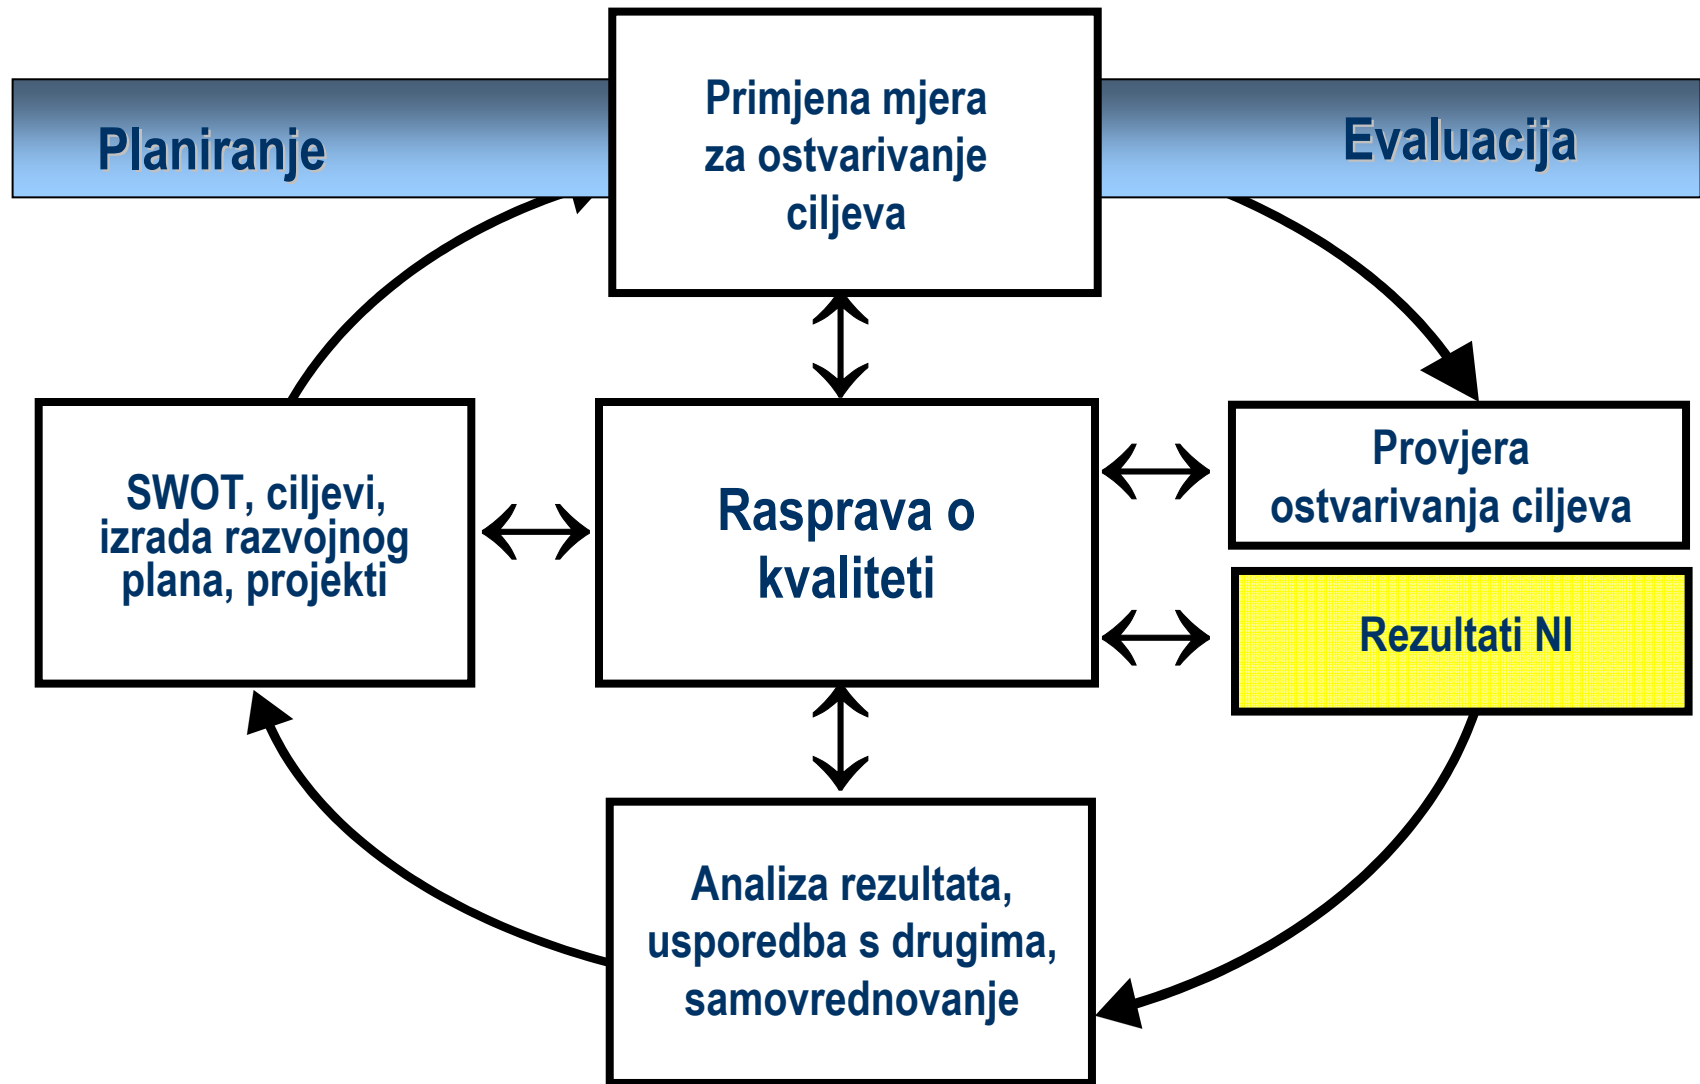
Planiranje

Primjena mjera za ostvarivanje ciljeva

Evaluacija

SWOT, ciljevi, izrada razvojnog plana, projekti

Rasprava o kvaliteti

Provjera ostvarivanja ciljeva

Rezultati NI

Analiza rezultata, usporedba s drugima, samovrednovanje